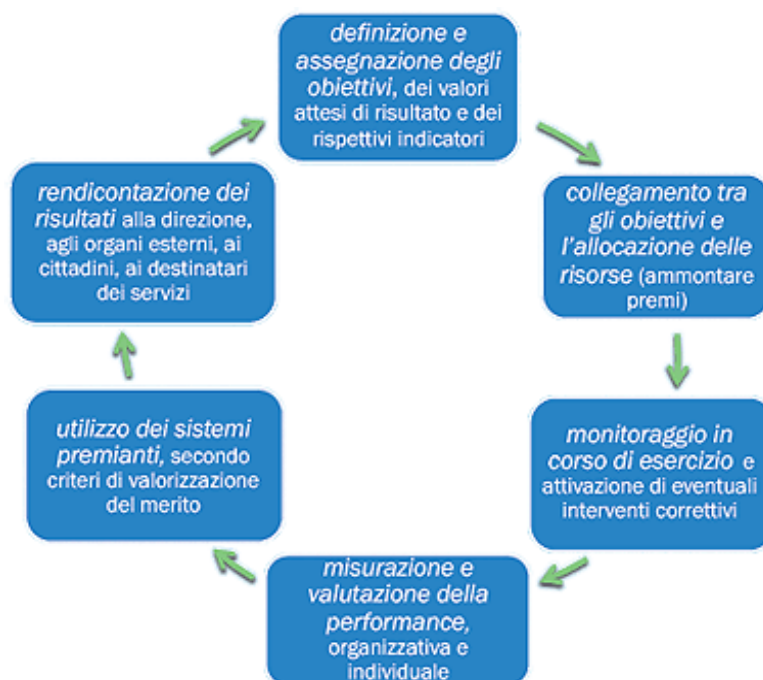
definizione e assegnazione degli obiettivi, dei valori attesi di risultato e dei rispettivi indicatori

collegamento tra gli obiettivi e l'allocazione delle risorse (ammontare premi)

monitoraggio in corso di esercizio e attivazione di eventuali interventi correttivi

misurazione e valutazione della performance, organizzativa e individuale

utilizzo dei sistemi premianti, secondo criteri di valorizzazione del merito

rendicontazione dei risultati alla direzione, agli organi esterni, ai cittadini, ai destinatari dei servizi